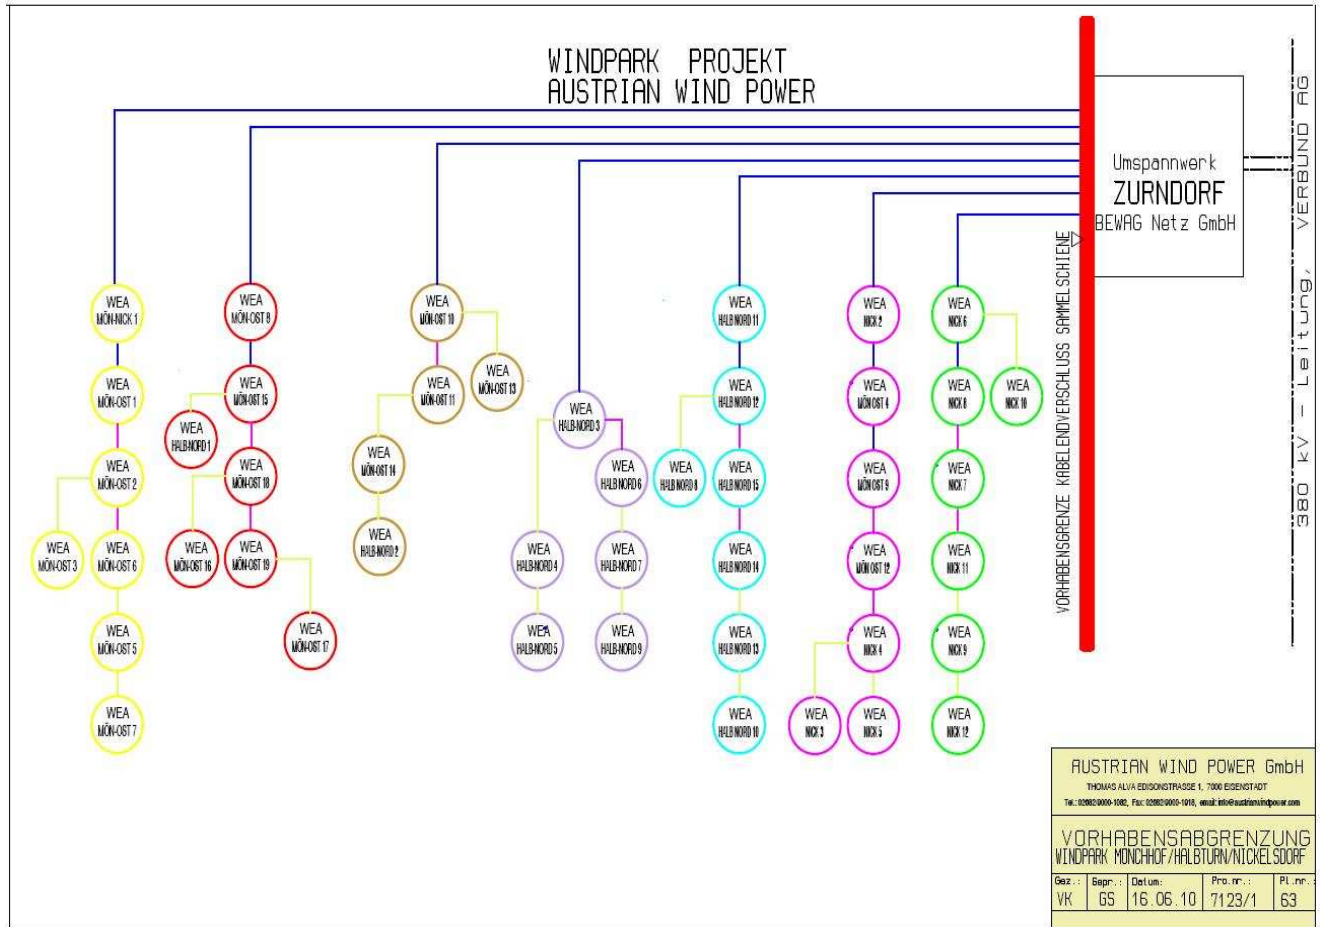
WINDPARK PROJEKT
AUSTRIAN WIND POWER

Umspannwerk
ZURNDORF
BEWAG Netz GmbH

VERBUND AG
380 kV - Leitung,

VORHABENSGRENZE KABELENDVERSCHLUSS SAMMELSCHIENE

WEA MÖN-NICK 1
WEA MÖN-OST 1
WEA MÖN-OST 2
WEA MÖN-OST 3
WEA MÖN-OST 6
WEA MÖN-OST 5
WEA MÖN-OST 7

WEA MÖN-OST 8
WEA MÖN-OST 15
WEA HALB-NORD 1
WEA MÖN-OST 18
WEA MÖN-OST 16
WEA MÖN-OST 19
WEA MÖN-OST 17

WEA MÖN-OST 10
WEA MÖN-OST 13
WEA MÖN-OST 11
WEA MÖN-OST 14
WEA HALB-NORD 2

WEA HALB-NORD 3
WEA HALB-NORD 6
WEA HALB-NORD 4
WEA HALB-NORD 7
WEA HALB-NORD 5
WEA HALB-NORD 9

WEA HALB-NORD 11
WEA HALB-NORD 12
WEA HALB-NORD 8
WEA HALB-NORD 15
WEA HALB-NORD 14
WEA HALB-NORD 13
WEA HALB-NORD 10

WEA NICK 2
WEA MÖN-OST 4
WEA MÖN-OST 9
WEA MÖN-OST 12
WEA NICK 4
WEA NICK 3
WEA NICK 5

WEA NICK 6
WEA NICK 8
WEA NICK 10
WEA NICK 7
WEA NICK 11
WEA NICK 9
WEA NICK 12

AUSTRIAN WIND POWER GmbH
THOMAS ALVA EDISONSTRASSE 1, 7000 EISENSTADT
Tel.: 02682/9000-1082, Fax: 02682/9000-1018, email: info@austrianwindpower.com

VORHABENSABGRENZUNG
WINDPARK MÖNCHHOF/HALBTURN/NICKELSDORF

| Gez.: | Gepr.: | Datum: | Pro.nr.: | Pl.nr.: |
|---|---|---|---|---|
| VK | GS | 16.06.10 | 7123/1 | 63 |